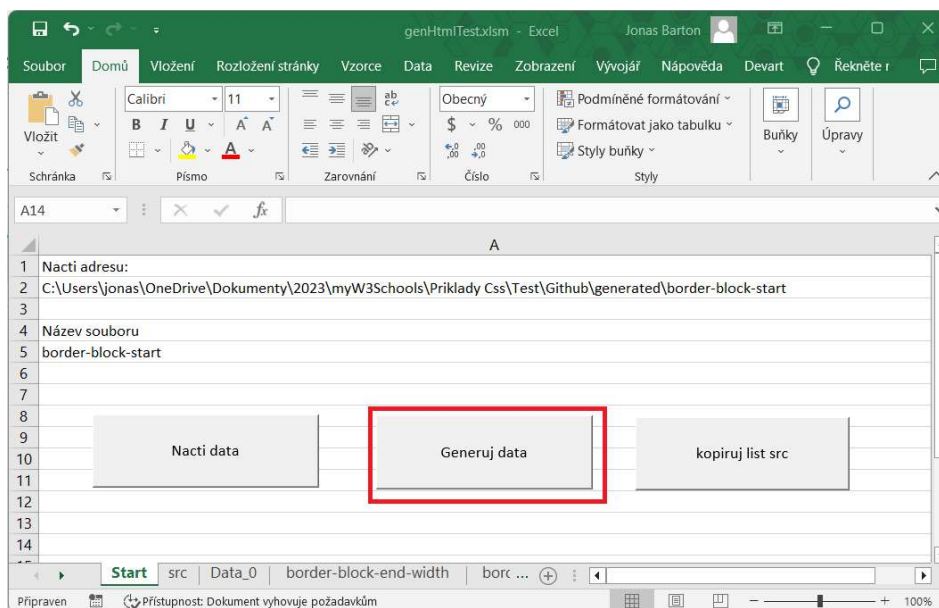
genHtmlTest.xlsm - Excel   Jonas Barton

Soubor   Domů   Vložení   Rozložení stránky   Vzorce   Data   Revize   Zobrazení   Vývojář   Nápověda   Devart   Řekněte r

Vložit   Calibri   11   Obecný   Podmíněné formátování   Formátovat jako tabulku   Styly buňky   Buňky   Úpravy

B   I   U   A   A   $   %   000

Schránka   Písmo   Zarovnání   Číslo   Styly

A14   $f_x$

A

| | A |
|---|---|
| 1 | Nacti adresu: |
| 2 | C:\Users\jonas\OneDrive\Dokumenty\2023\myW3Schools\Priklady Css\Test\Github\generated\border-block-start |
| 3 | |
| 4 | Název souboru |
| 5 | border-block-start |
| 6 | |
| 7 | |
| 8 | |
| 9 | |
| 10 | |
| 11 | |
| 12 | |
| 13 | |
| 14 | |

Nacti data   Generuj data   kopiruj list src

Start   src   Data_0   border-block-end-width   borc ...

Připraven   Přístupnost: Dokument vyhovuje požadavkům   100%